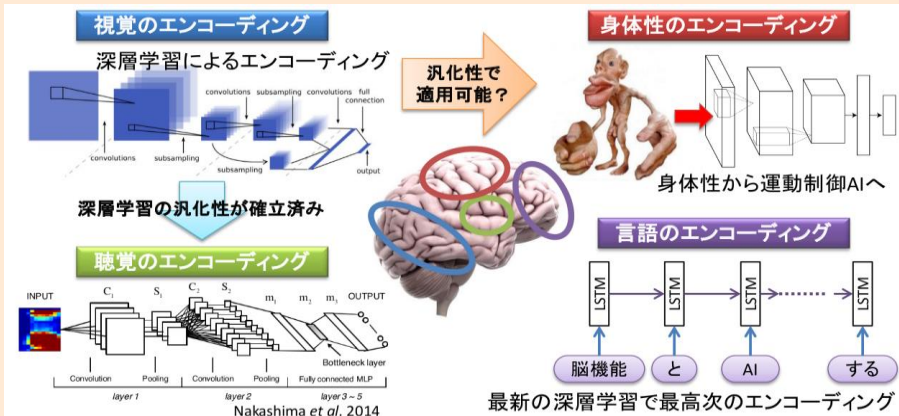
視覚のエンコーディング

深層学習によるエンコーディング

convolutions
subsampling
convolutions
full connection
convolutions
subsampling
subsampling
output

深層学習の汎化性が確立済み

聴覚のエンコーディング

INPUT
$C_1$
$S_1$
$C_2$
$S_2$
$m_1$
$m_2$
$m_3$
OUTPUT
Bottleneck layer
Convolution
Pooling
Convolution
Pooling
Fully connected MLP
layer 1
layer 2
layer 3 ~ 5
Nakashima *et al.* 2014

汎化性で
適用可能？

身体性のエンコーディング

身体性から運動制御AIへ

言語のエンコーディング

LSTM
LSTM
LSTM
LSTM

脳機能
と
AI
する

最新の深層学習で最高次のエンコーディング